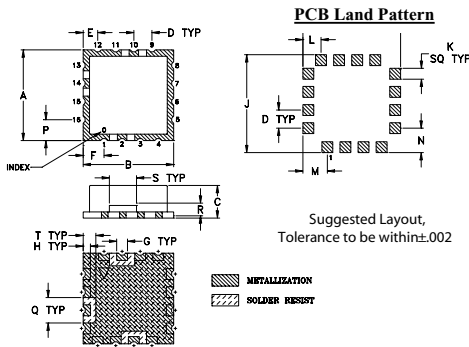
E
12 11 10 9
D TYP
13
14
15
16
8
7
6
5
A
P
INDEX
1 2 3 4
F
B
S TYP
C
R
T TYP
H TYP
G TYP
Q TYP

PCB Land Pattern

L
K
SQ TYP
J
D TYP
N
M
1

Suggested Layout,
Tolerance to be within±.002

METALLIZATION
SOLDER RESIST